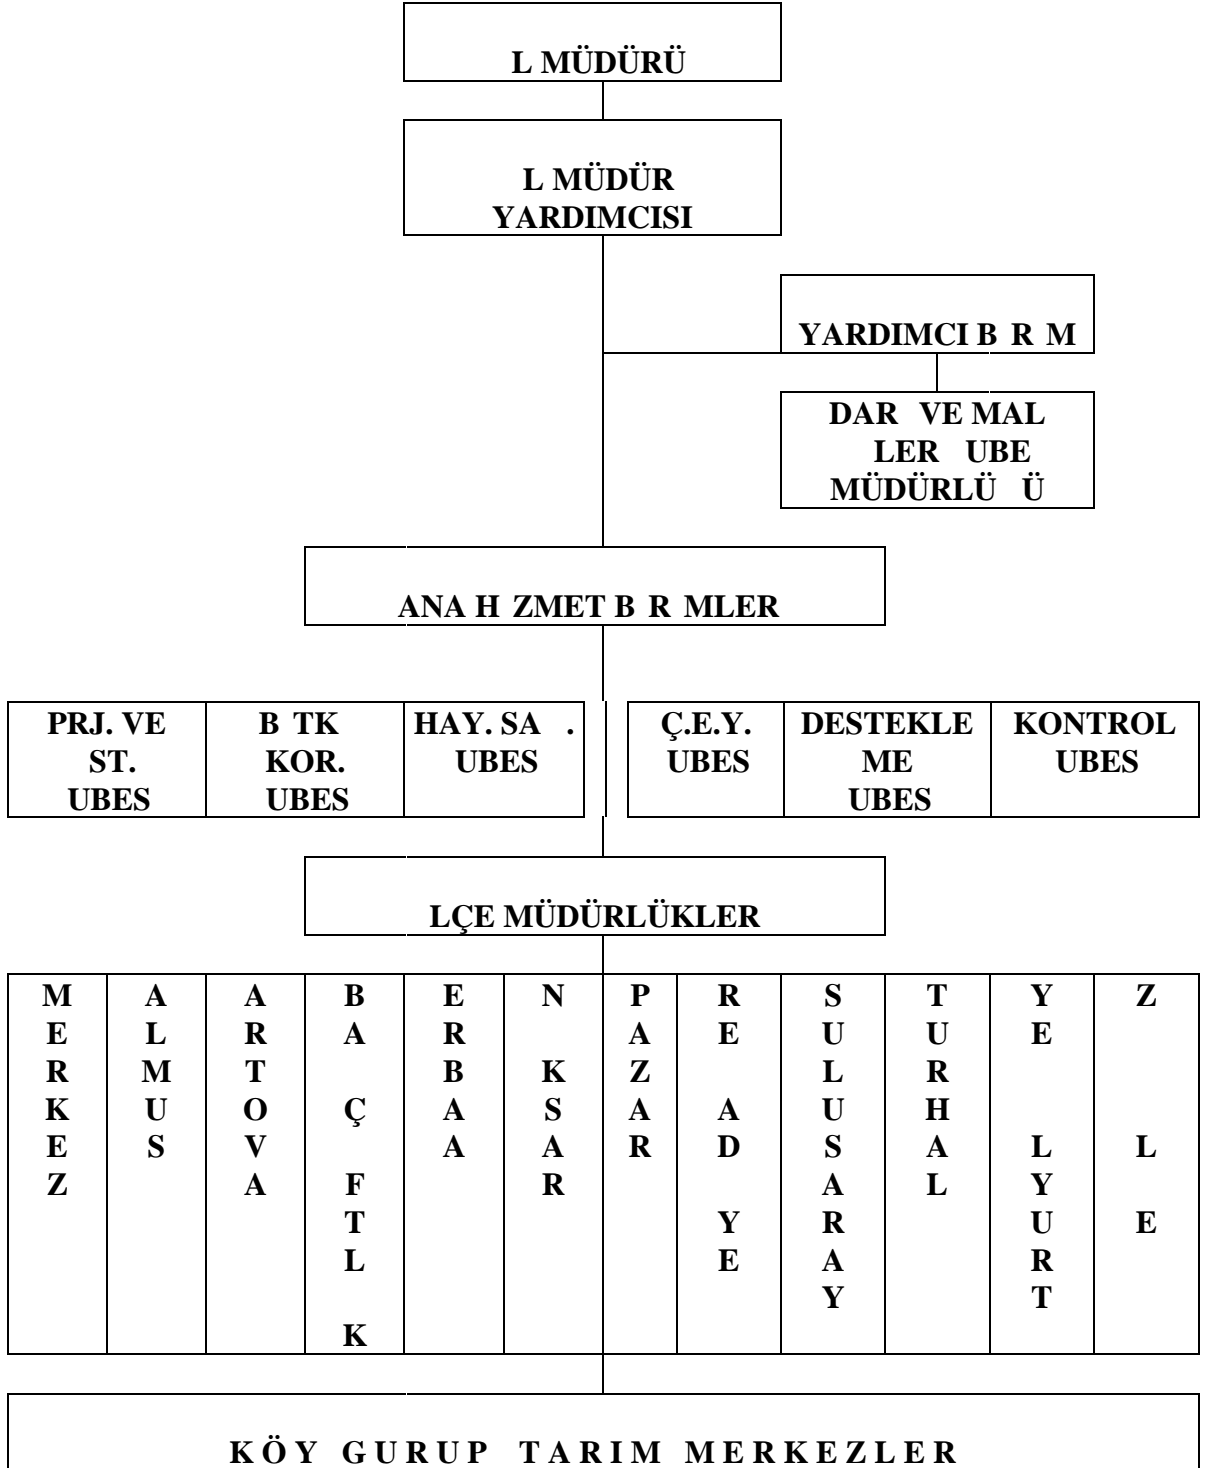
L MÜDÜRÜ

L MÜDÜR YARDIMCISI

YARDIMCI B R M

DAR VE MAL LER UBE MÜDÜRLÜ Ü

ANA H ZMET B R MLER

PRJ. VE ST. UBES

B TK KOR. UBES

HAY. SA . UBES

Ç.E.Y. UBES

DESTEKLEME UBES

KONTROL UBES

LÇE MÜDÜRLÜKLER

MERKEZ

ALMUS

ARTOVA

BA Ç FTL K

ERBAA

N KSAR

PAZAR

RE AD YE

SULUSARAY

TURHAL

YE LYURT

Z L E

KÖY GURUP TARIM MERKEZLER